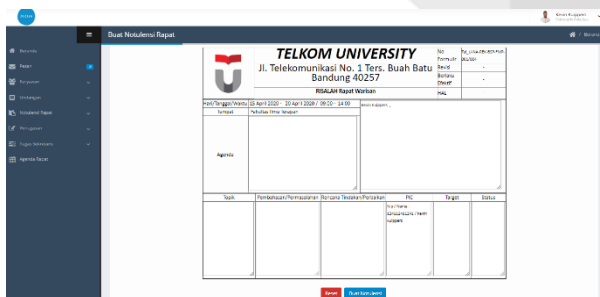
Buat Notulensi Rapat

Beranda
Rapat
Persyaratan
Undangan
Notulensi Rapat
Pengajuan
Tugas Sekretaris
Agenda Rapat

Bima Kusgianti

/ Beranda

TELKOM UNIVERSITY
Jl. Telekomunikasi No. 1 Ters. Buah Batu
Bandung 40257

| No Formulir | Fy_UHM-005/OT-FUB-005/001 |
|---|---|
| Revisi | - |
| Berlaku Efektif | - |
| HAL | |

RISALAH Rapat Warisan

Hari/Tanggal/Waktu: 15 April 2020 - 20 April 2020 / 09:20 - 14:00
Tempat: Kelurahan Citra Telaupam
Agenda

| Topik | Pembahasan/Permasalahan | Rencana Tindakan/Penyelesaian | PIC | Target | Status |
|---|---|---|---|---|---|
| | | | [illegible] | | |

Reset
Buat Notulensi